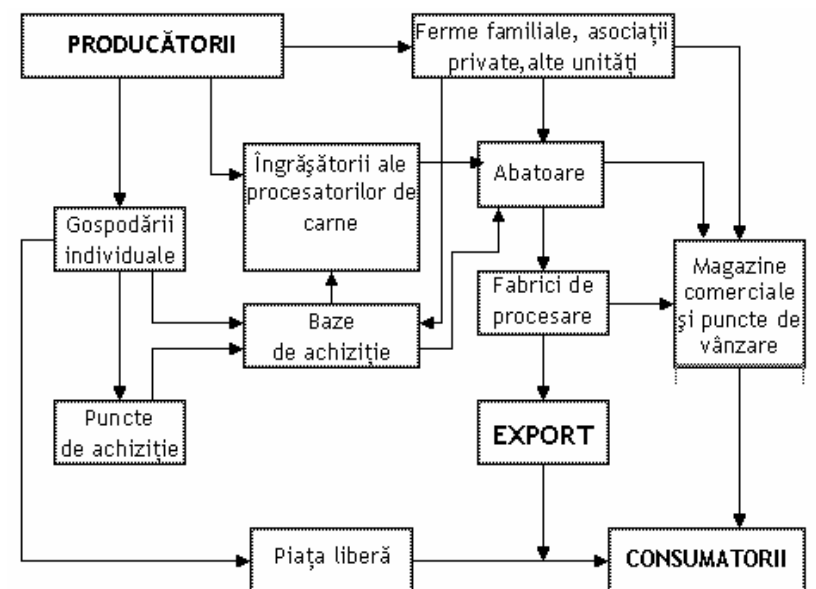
PRODUCĂTORII

Ferme familiale, asociații private, alte unități

Îngrășătorii ale procesatorilor de carne

Abatoare

Gospodării individuale

Magazine comerciale și puncte de vânzare

Fabrici de procesare

Baze de achiziție

Puncte de achiziție

EXPORT

Piața liberă

CONSUMATORII